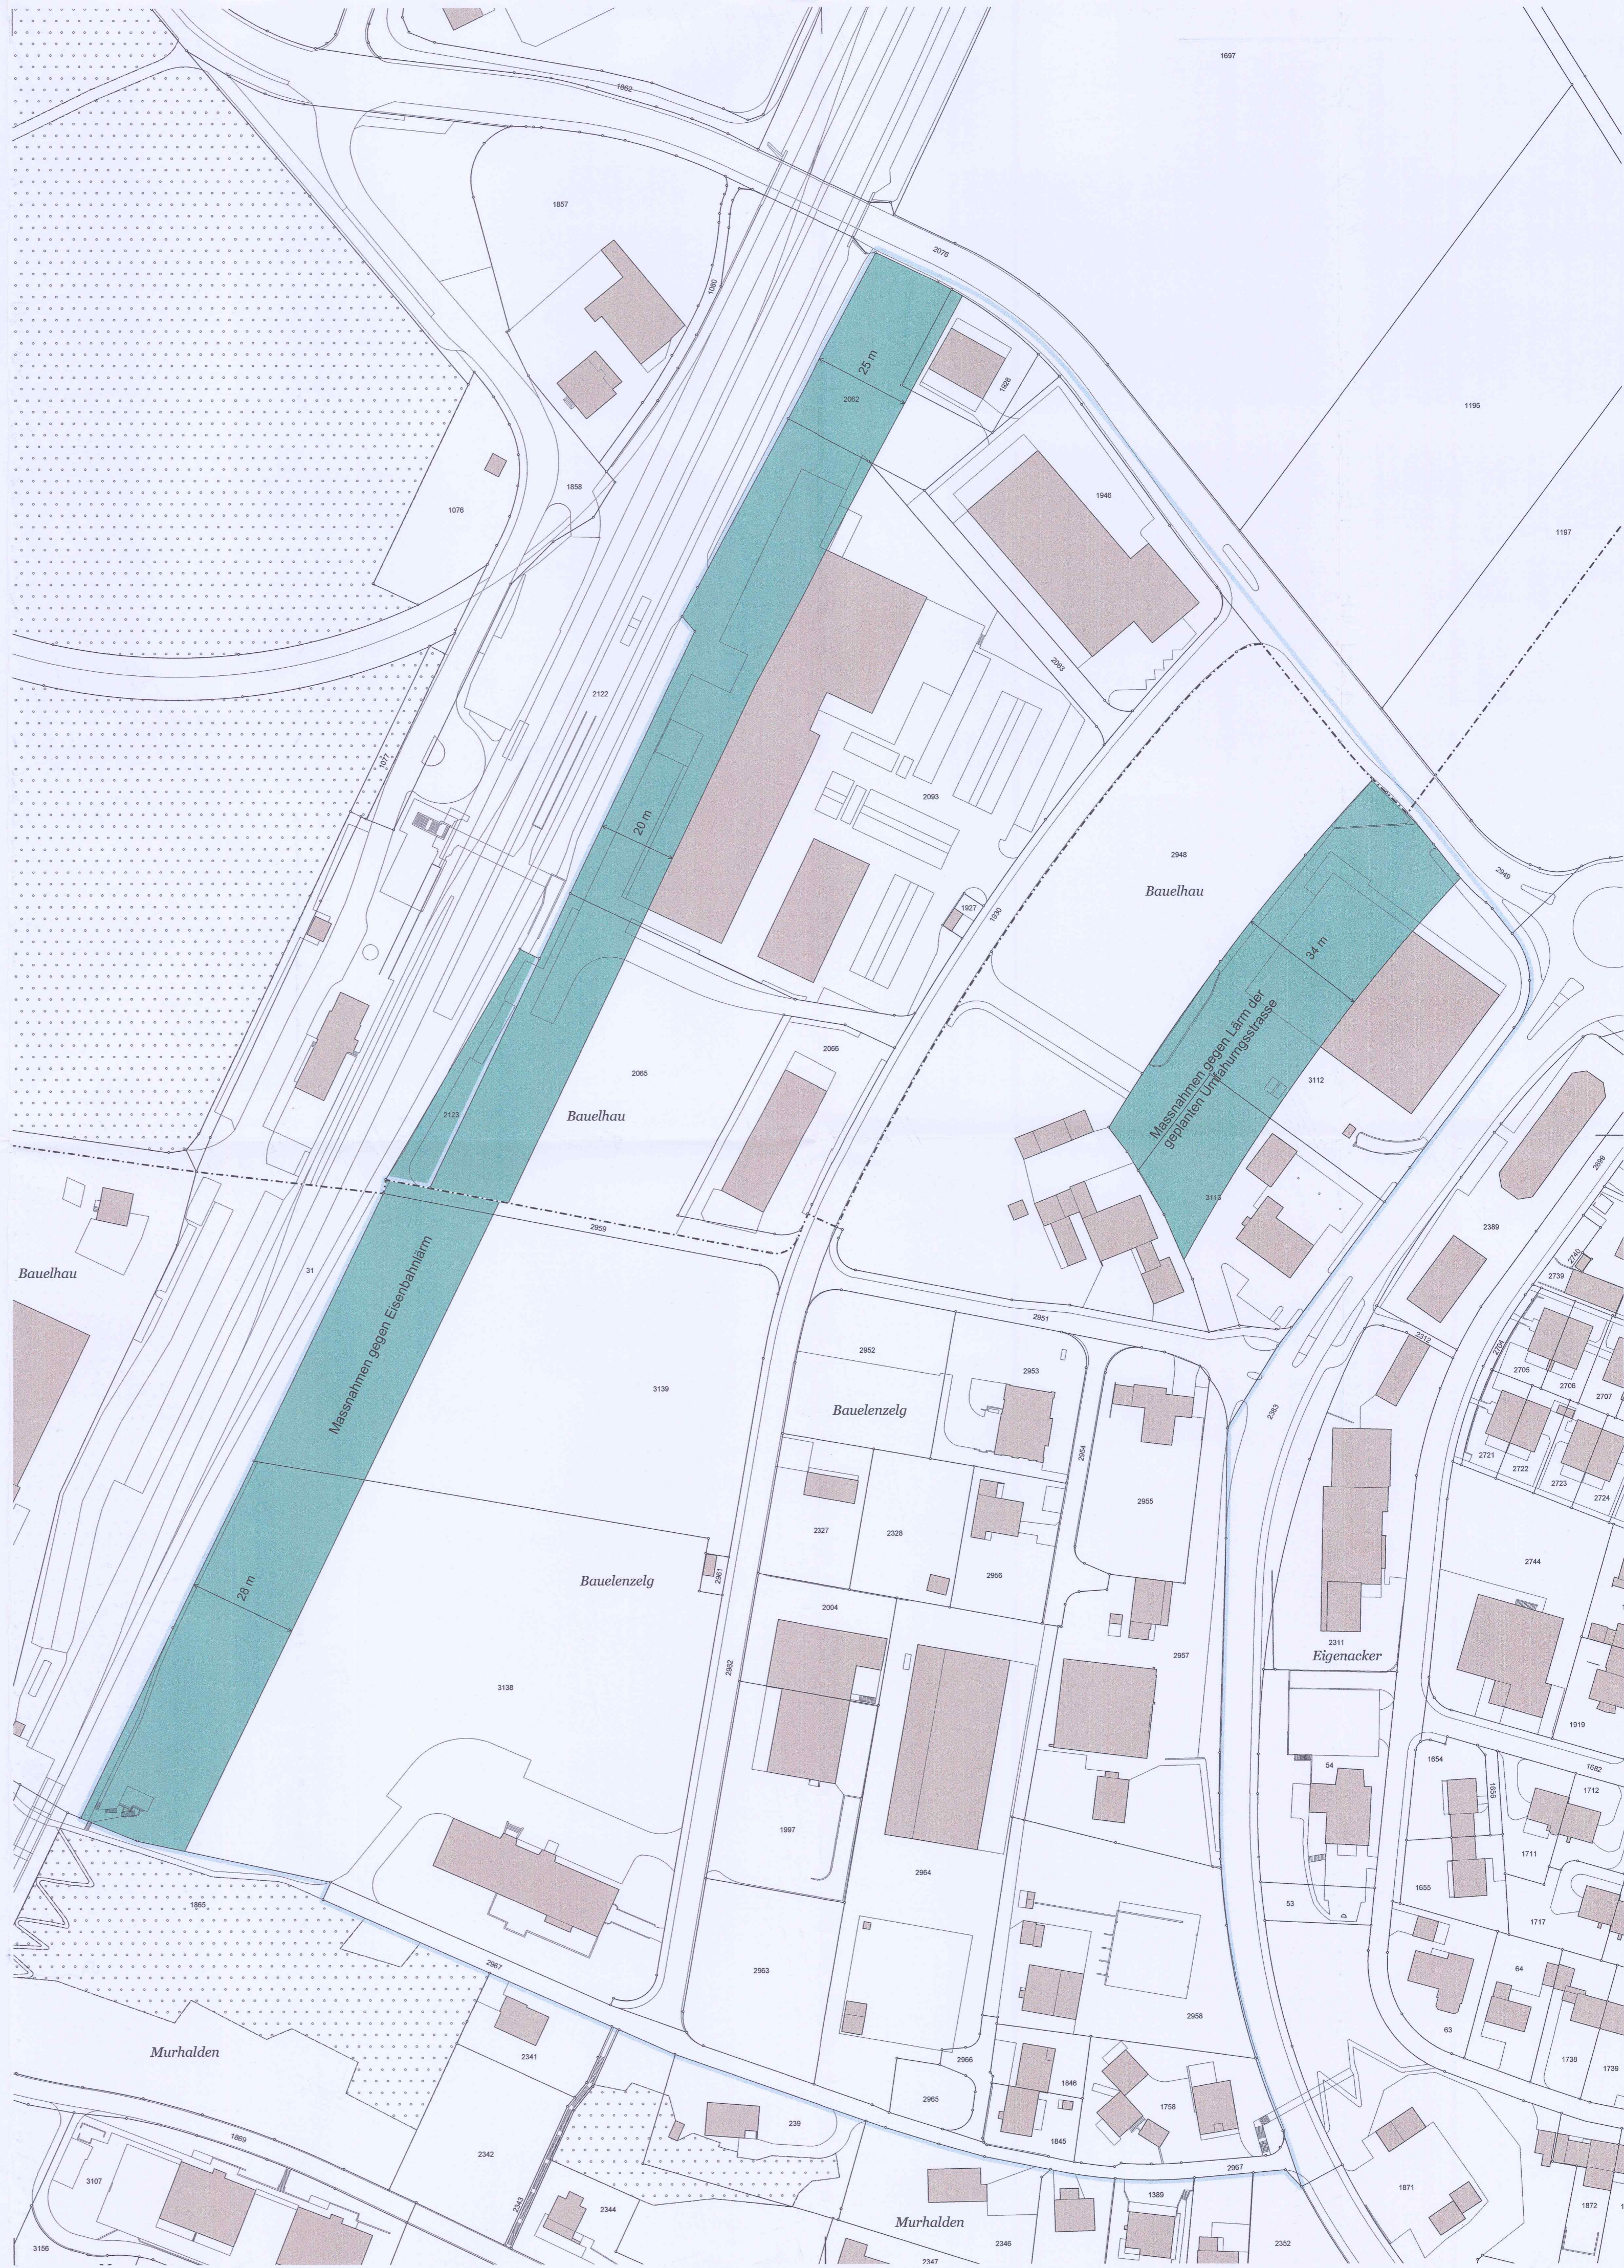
1697
1862
1857
2076
1860
25 m
2062
1928
1196
1076
1858
1946
1197
2063
2122
1872
2093
20 m
2948
2949
Bauelhau
1927
1930
34 m
Massnahmen gegen Lärm der geplanten Umfahrungsstrasse
2066
2065
3112
2123
Bauelhau
3113
2959
2389
Bauelhau
31
2951
2739
2952
2953
2705
2706
2707
3139
Bauelenzelg
Massnahmen gegen Eisenbahnlärm
2954
2721
2722
2723
2724
2955
2327
2328
2956
2744
Bauelenzelg
28 m
2961
2004
2311
Eigenacker
2962
2957
3138
1919
1654
1682
54
1712
1997
1711
1655
2964
53
1717
1865
2963
64
2958
63
Murhalden
2341
2966
1738
1739
1846
2965
1758
239
1845
1869
2342
2967
1871
3107
2344
1389
1872
2343
Murhalden
2346
2352
3156
2347